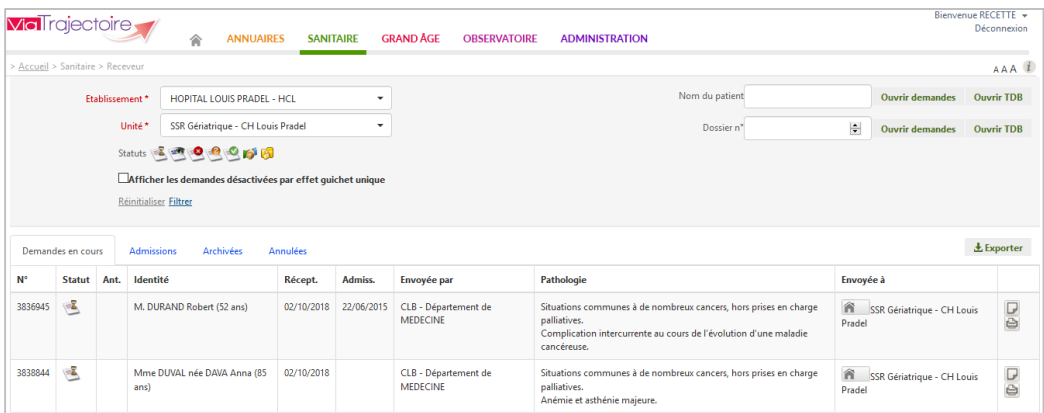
viaTrajectoire

ANNUAIRES SANITAIRE GRAND ÂGE OBSERVATOIRE ADMINISTRATION

Bienvenue RECETTE
Déconnexion

> Accueil > Sanitaire > Receveur

AAA

Etablissement * HOPITAL LOUIS PRADEL - HCL

Unité * SSR Gériatrique - CH Louis Pradel

Statuts

Afficher les demandes désactivées par effet guichet unique

Réinitialiser Filtrer

Nom du patient Ouvrir demandes Ouvrir TDB

Dossier n° Ouvrir demandes Ouvrir TDB

Demandes en cours Admissions Archivées Annulées

Exporter

| N° | Statut | Ant. | Identité | Récept. | Admiss. | Envoyée par | Pathologie | Envoyée à | |
|---|---|---|---|---|---|---|---|---|---|
| 3836945 | | | M. DURAND Robert (52 ans) | 02/10/2018 | 22/06/2015 | CLB - Département de MEDECINE | Situations communes à de nombreux cancers, hors prises en charge palliatives. Complication intercurrente au cours de l'évolution d'une maladie cancéreuse. | SSR Gériatrique - CH Louis Pradel | |
| 3838844 | | | Mme DUVAL née DAVA Anna (85 ans) | 02/10/2018 | | CLB - Département de MEDECINE | Situations communes à de nombreux cancers, hors prises en charge palliatives. Anémie et asthénie majeure. | SSR Gériatrique - CH Louis Pradel | |